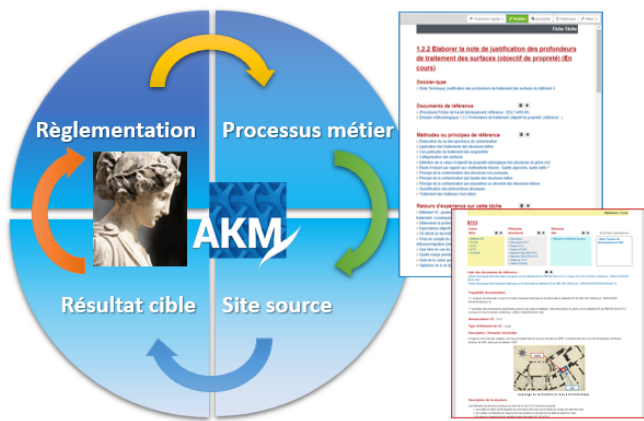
Règlementation
Processus métier
AKM
Résultat cible
Site source

Fiche Tâche

1.2.2 Elaborer la note de justification des profondeurs de traitement des surfaces (objectif de propreté) (En cours)

Dossier-type

Documents de référence

Méthodes ou principes de référence

Retours d'expérience sur cette tâche

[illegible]

Liste des documents de référence

Description

Type

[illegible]